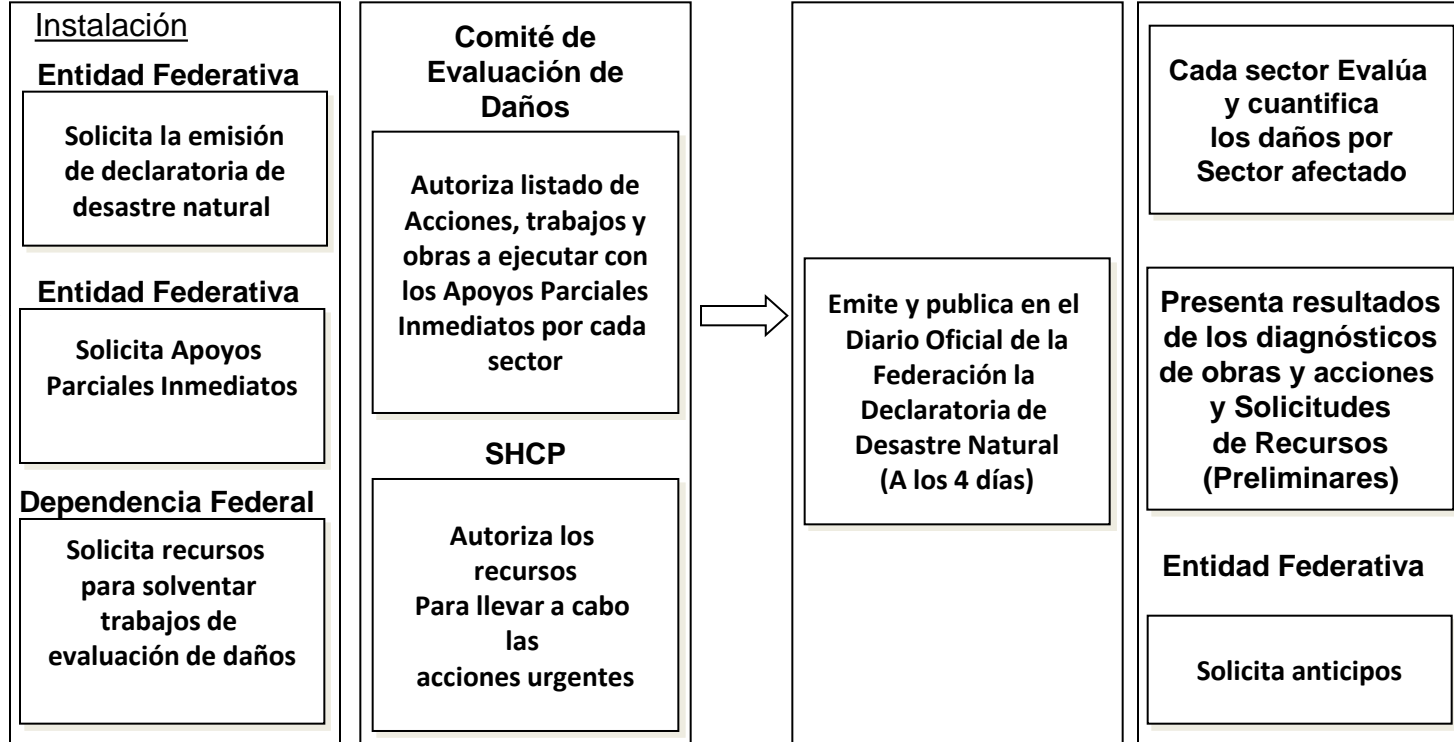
Instalación

Entidad Federativa

Solicita la emisión de declaratoria de desastre natural

Entidad Federativa

Solicita Apoyos Parciales Inmediatos

Dependencia Federal

Solicita recursos para solventar trabajos de evaluación de daños

Comité de Evaluación de Daños

Autoriza listado de Acciones, trabajos y obras a ejecutar con los Apoyos Parciales Inmediatos por cada sector

SHCP

Autoriza los recursos Para llevar a cabo las acciones urgentes

Emite y publica en el Diario Oficial de la Federación la Declaratoria de Desastre Natural (A los 4 días)

Cada sector Evalúa y cuantifica los daños por Sector afectado

Presenta resultados de los diagnósticos de obras y acciones y Solicitudes de Recursos (Preliminares)

Entidad Federativa

Solicita anticipos